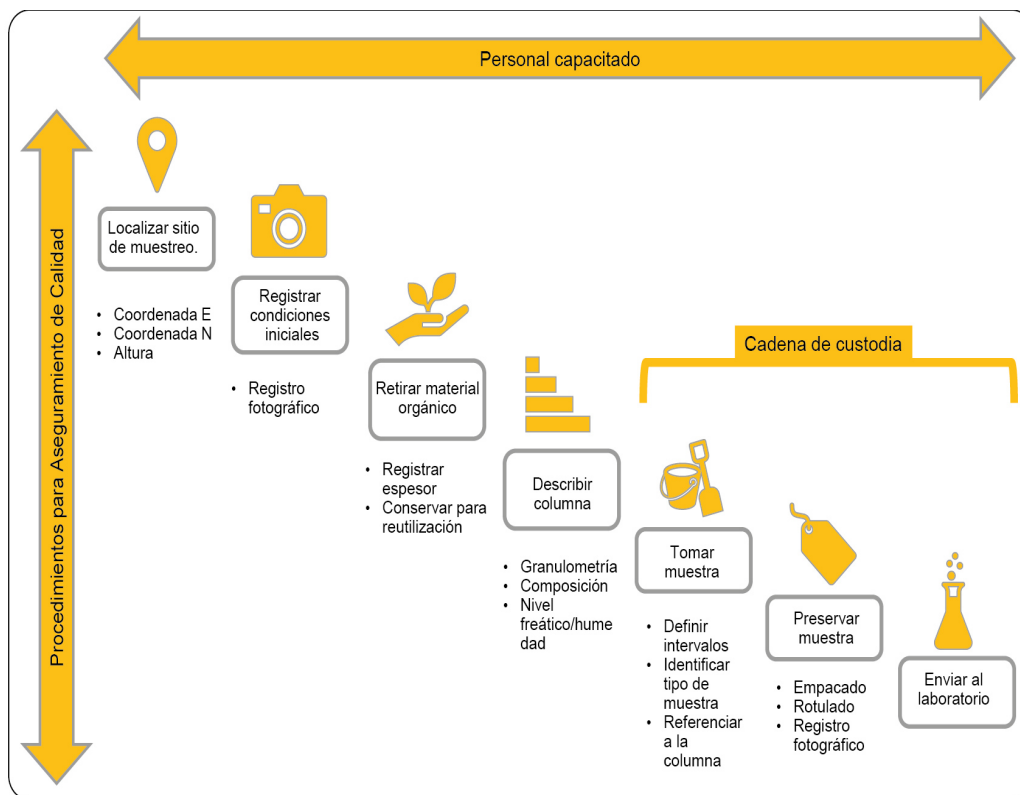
Personal capacitado

Procedimientos para Aseguramiento de Calidad

Localizar sitio de muestreo.

- Coordenada E
- Coordenada N
- Altura

Registrar condiciones iniciales

- Registro fotográfico

Retirar material orgánico

- Registrar espesor
- Conservar para reutilización

Describir columna

- Granulometría
- Composición
- Nivel freático/humedad

Cadena de custodia

Tomar muestra

- Definir intervalos
- Identificar tipo de muestra
- Referenciar a la columna

Preservar muestra

- Empacado
- Rotulado
- Registro fotográfico

Enviar al laboratorio